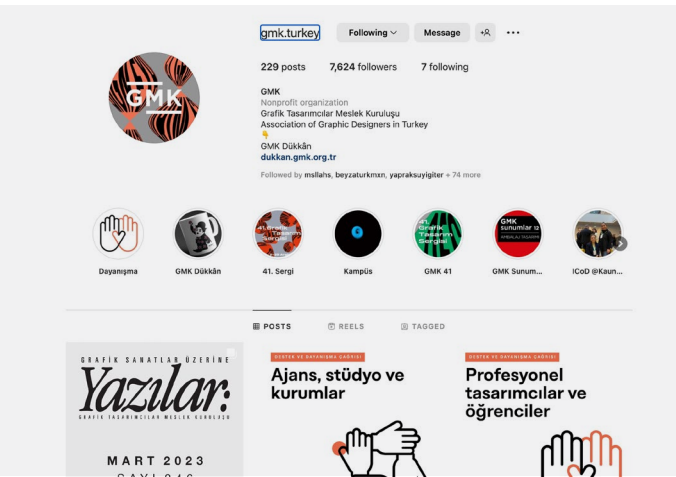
gmk.turkey Following Message

229 posts 7,624 followers 7 following

GMK
Nonprofit organization
Grafik Tasarımcılar Meslek Kuruluşu
Association of Graphic Designers in Turkey
👇
GMK Dükkân
dukkan.gmk.org.tr
Followed by msllahs, beyzaturkmxn, yapraksuyigiter + 74 more

GMK

Dayanışma GMK Dükkân 41. Sergi Kampüs GMK 41 GMK Sunum... ICoD @Kaun...

41. Ulusal Tasarım Sergisi

GMK sunumlar 12

POSTS REELS TAGGED

GRAFİK SANATLAR ÜZERİNE
Yazılar:
GRAFİK TASARIMCILAR MESLEK KURULUŞU
MART 2023
SAYI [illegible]

DESTEK VE DAYANIŞMA ÇAĞRISI
Ajans, stüdyo ve kurumlar

DESTEK VE DAYANIŞMA ÇAĞRISI
Profesyonel tasarımcılar ve öğrenciler